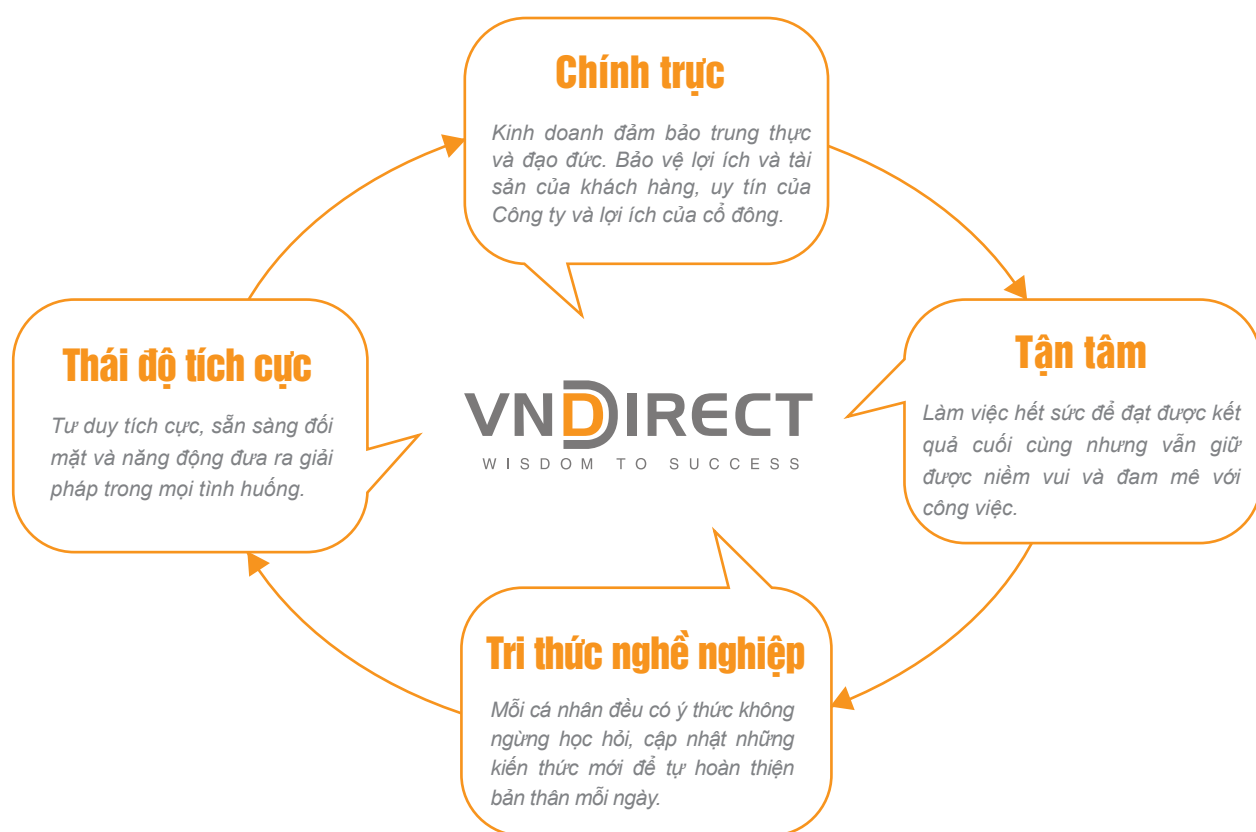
Chính trực

Kinh doanh đảm bảo trung thực và đạo đức. Bảo vệ lợi ích và tài sản của khách hàng, uy tín của Công ty và lợi ích của cổ đông.

Thái độ tích cực

Tư duy tích cực, sẵn sàng đối mặt và năng động đưa ra giải pháp trong mọi tình huống.

VNDIRECT
WISDOM TO SUCCESS

Tận tâm

Làm việc hết sức để đạt được kết quả cuối cùng nhưng vẫn giữ được niềm vui và đam mê với công việc.

Tri thức nghề nghiệp

Mỗi cá nhân đều có ý thức không ngừng học hỏi, cập nhật những kiến thức mới để tự hoàn thiện bản thân mỗi ngày.